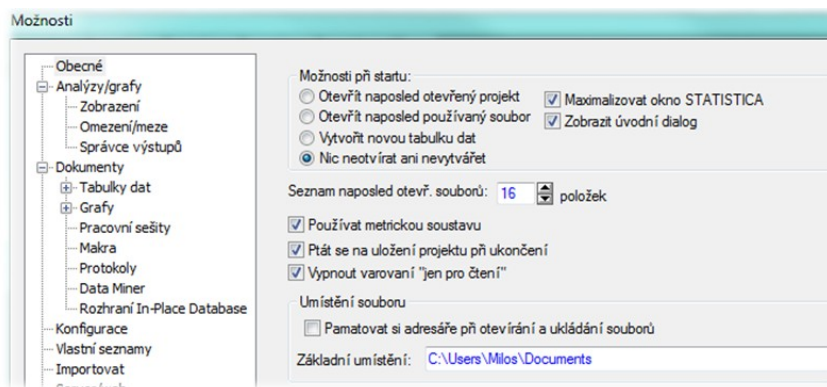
Možnosti

Obecné
Analýzy/grafy
Zobrazení
Omezení/meze
Správce výstupů
Dokumenty
Tabulky dat
Grafy
Pracovní sešity
Makra
Protokoly
Data Miner
Rozhraní In-Place Database
Konfigurace
Vlastní seznamy
Importovat
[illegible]

Možnosti při startu:
Otevřít naposled otevřený projekt
Otevřít naposled používaný soubor
Vytvořit novou tabulku dat
Nic neotvírat ani nevytvářet
Maximalizovat okno STATISTICA
Zobrazit úvodní dialog

Seznam naposled otevř. souborů: 16 položek

Používat metrickou soustavu
Ptát se na uložení projektu při ukončení
Vypnout varování "jen pro čtení"

Umístění souboru
Pamatovat si adresáře při otevírání a ukládání souborů
Základní umístění: C:\Users\Milos\Documents